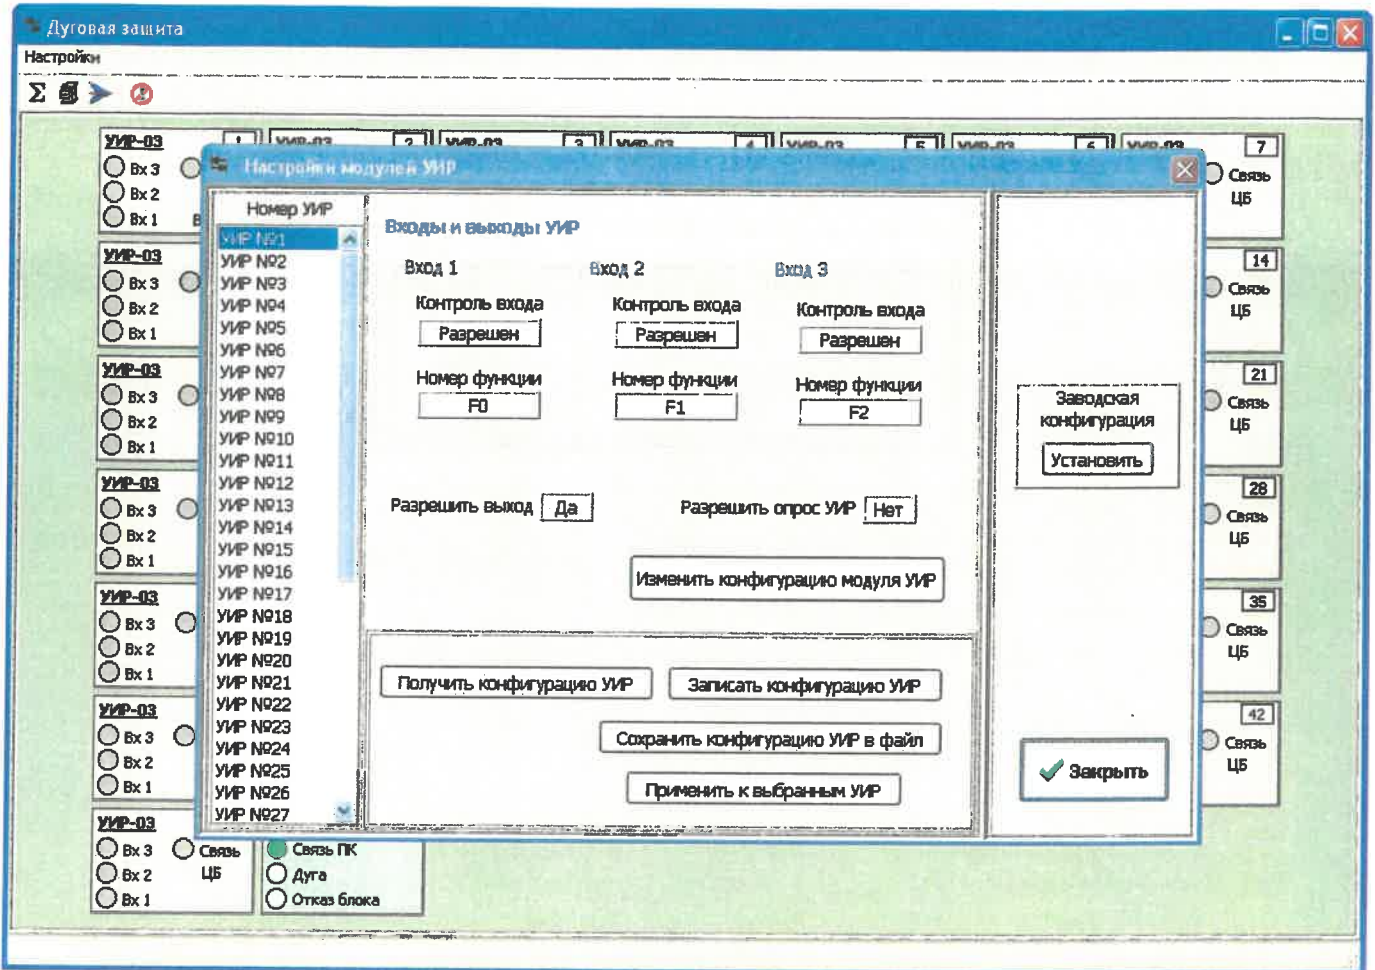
Дуговая защита
Настройки
Σ

УИР-03 1
Вх 3
Вх 2
Вх 1
УИР-03 2
УИР-03 3
УИР-03 4
УИР-03 5
УИР-03 6
УИР-03 7
Связь ЦБ

УИР-03
Вх 3
Вх 2
Вх 1
14
Связь ЦБ

УИР-03
Вх 3
Вх 2
Вх 1
21
Связь ЦБ

УИР-03
Вх 3
Вх 2
Вх 1
28
Связь ЦБ

УИР-03
Вх 3
Вх 2
Вх 1
35
Связь ЦБ

УИР-03
Вх 3
Вх 2
Вх 1
42
Связь ЦБ

УИР-03
Вх 3
Вх 2
Вх 1
Связь ЦБ
Связь ПК
Дуга
Отказ блока

Настройки модулей УИР

Номер УИР
УИР №1
УИР №2
УИР №3
УИР №4
УИР №5
УИР №6
УИР №7
УИР №8
УИР №9
УИР №10
УИР №11
УИР №12
УИР №13
УИР №14
УИР №15
УИР №16
УИР №17
УИР №18
УИР №19
УИР №20
УИР №21
УИР №22
УИР №23
УИР №24
УИР №25
УИР №26
УИР №27

Входы и выходы УИР
Вход 1
Контроль входа
Разрешен
Номер функции
F0
Вход 2
Контроль входа
Разрешен
Номер функции
F1
Вход 3
Контроль входа
Разрешен
Номер функции
F2

Разрешить выход Да
Разрешить опрос УИР Нет
Изменить конфигурацию модуля УИР

Получить конфигурацию УИР
Записать конфигурацию УИР
Сохранить конфигурацию УИР в файл
Применить к выбранным УИР

Заводская конфигурация
Установить

Закрыть